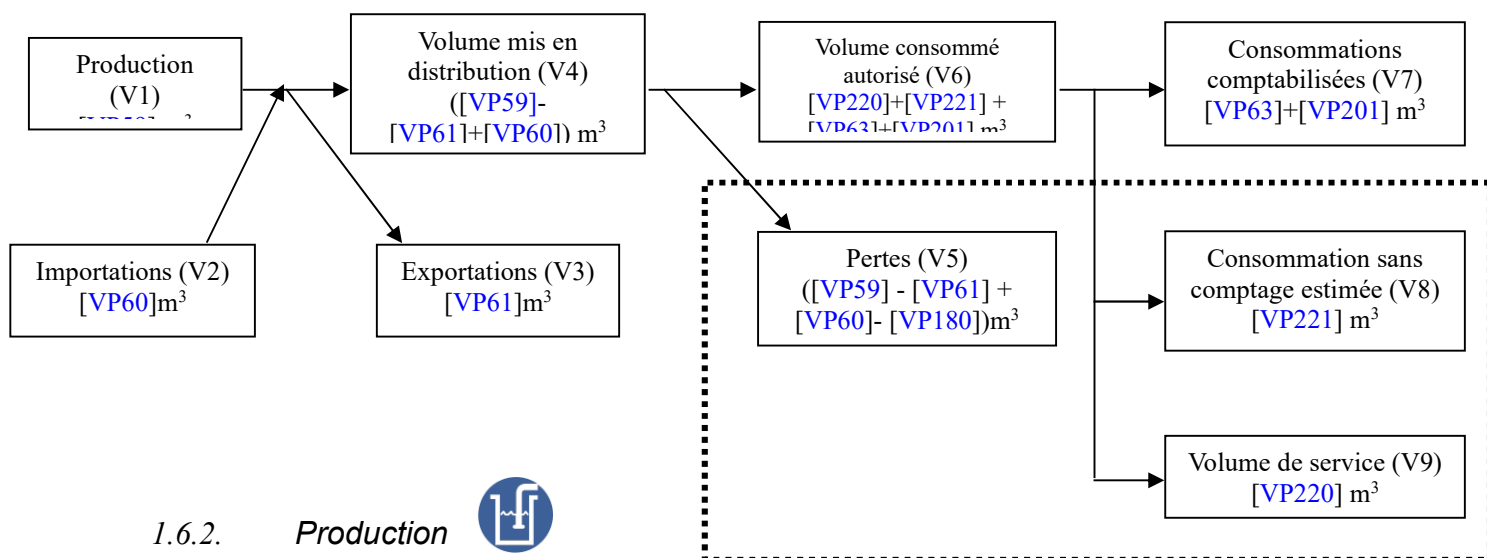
Production (V1) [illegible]

Volume mis en distribution (V4) ([VP59]-[VP61]+[VP60]) m$^3$

Volume consommé autorisé (V6) [VP220]+[VP221] + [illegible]

Consommations comptabilisées (V7) [VP63]+[VP201] m$^3$

Importations (V2) [VP60]m$^3$

Exportations (V3) [VP61]m$^3$

Pertes (V5) ([VP59] - [VP61] + [VP60]- [VP180])m$^3$

Consommation sans comptage estimée (V8) [VP221] m$^3$

Volume de service (V9) [VP220] m$^3$

1.6.2. Production